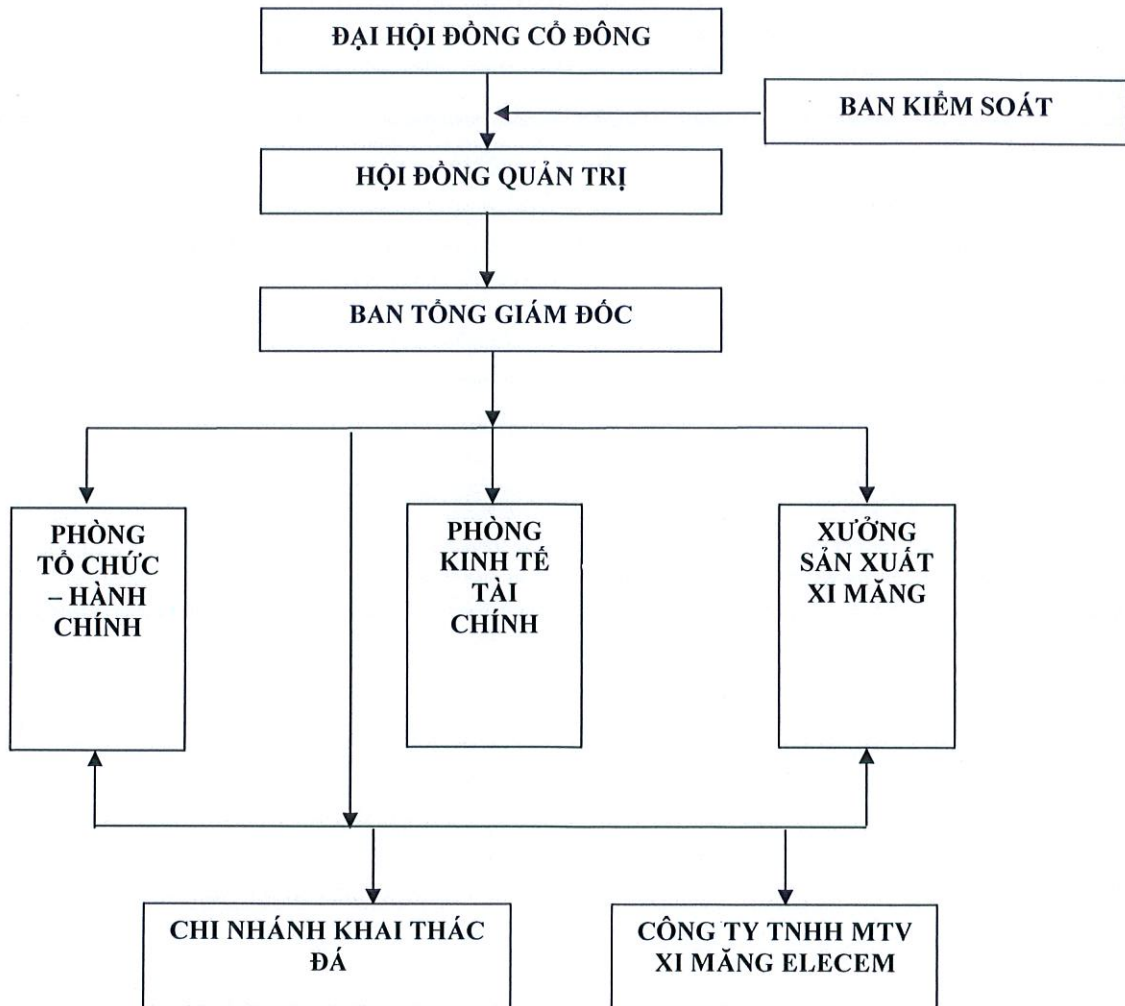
ĐẠI HỘI ĐỒNG CỔ ĐÔNG

BAN KIỂM SOÁT

HỘI ĐỒNG QUẢN TRỊ

BAN TỔNG GIÁM ĐỐC

PHÒNG TỔ CHỨC – HÀNH CHÍNH

PHÒNG KINH TẾ TÀI CHÍNH

XƯỞNG SẢN XUẤT XI MĂNG

CHI NHÁNH KHAI THÁC ĐÁ

CÔNG TY TNHH MTV XI MĂNG ELECEM